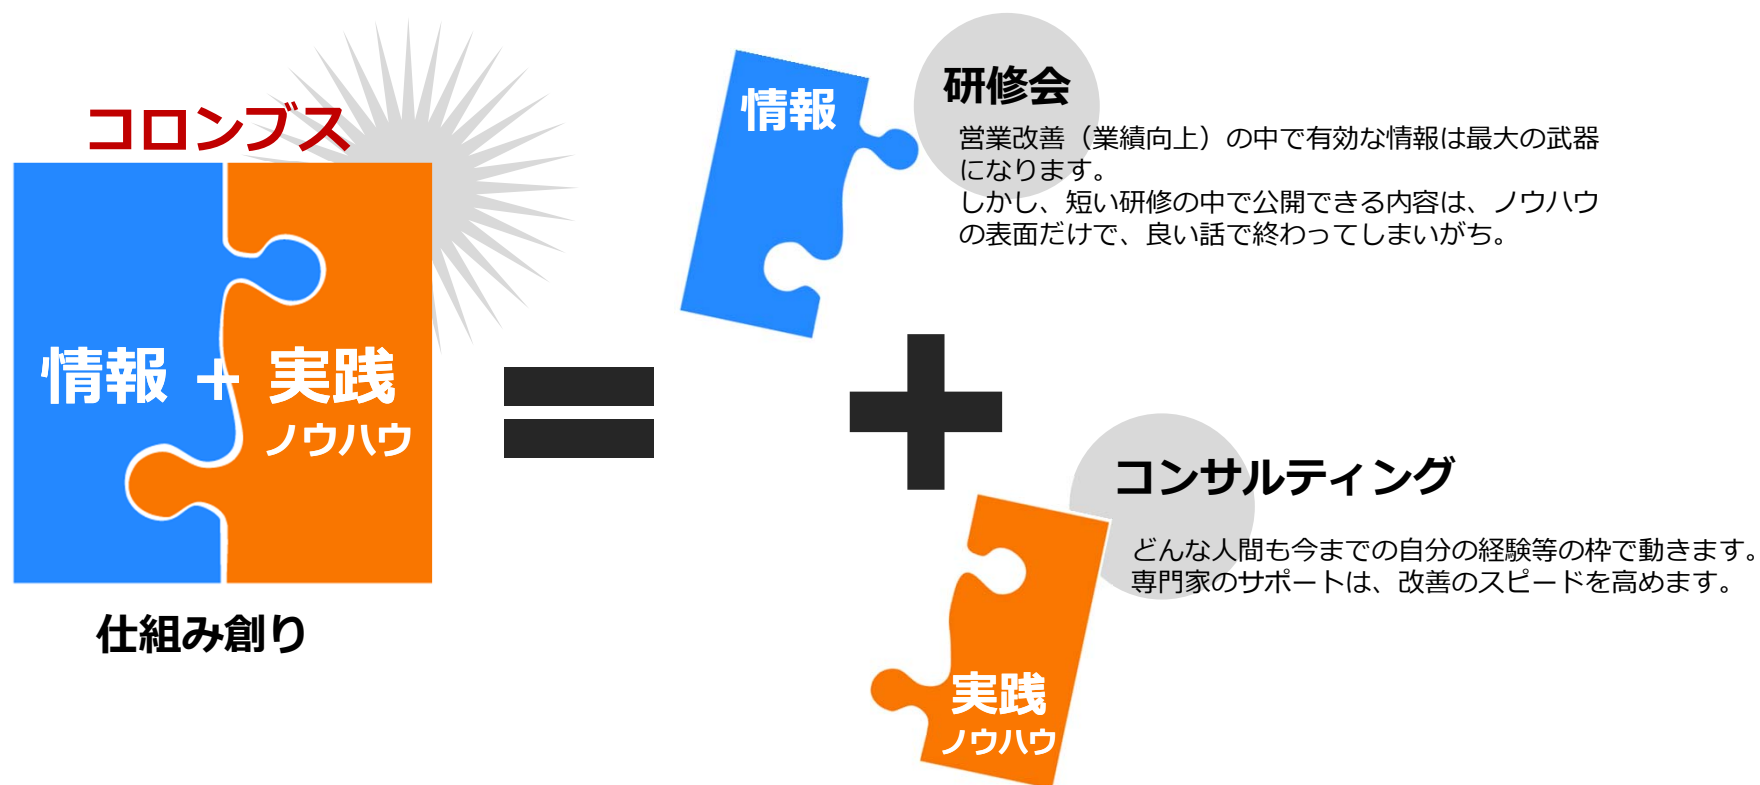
コロンブス

情報 ＋ 実践
ノウハウ

仕組み創り

情報

研修会

営業改善（業績向上）の中で有効な情報は最大の武器になります。
しかし、短い研修の中で公開できる内容は、ノウハウの表面だけで、良い話で終わってしまいがち。

コンサルティング

どんな人間も今までの自分の経験等の枠で動きます。
専門家のサポートは、改善のスピードを高めます。

実践
ノウハウ